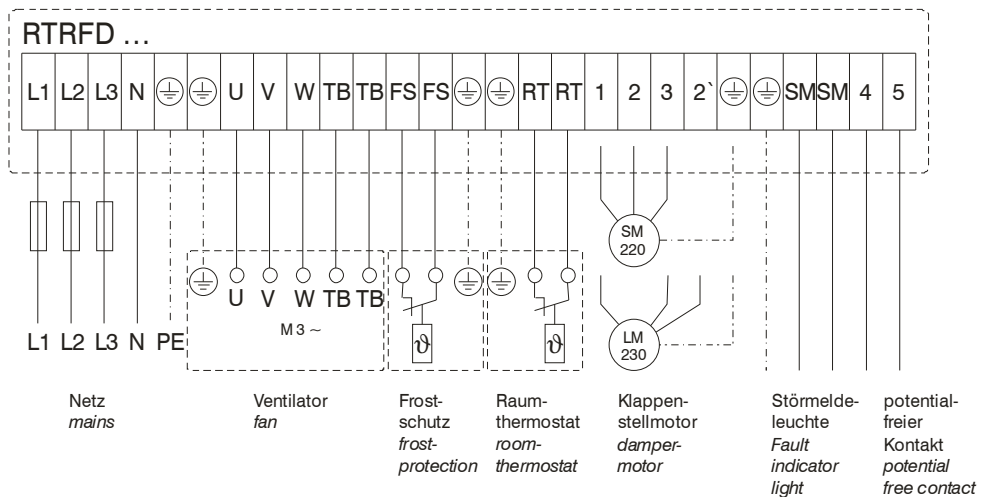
RTRFD ...

| L1 | L2 | L3 | N | ⏚ | ⏚ | U | V | W | TB | TB | FS | FS | ⏚ | ⏚ | RT | RT | 1 | 2 | 3 | 2` | ⏚ | ⏚ | SM | SM | 4 | 5 |
|---|---|---|---|---|---|---|---|---|---|---|---|---|---|---|---|---|---|---|---|---|---|---|---|---|---|---|

SM 220

U V W TB TB

M 3 ~

$\vartheta$

$\vartheta$

LM 230

L1 L2 L3 N PE

Netz
mains

Ventilator
fan

Frostschutz
frost-protection

Raumthermostat
room-thermostat

Klappenstellmotor
damper-motor

Störmeldeleuchte
Fault indicator light

potentialfreier Kontakt
potential free contact